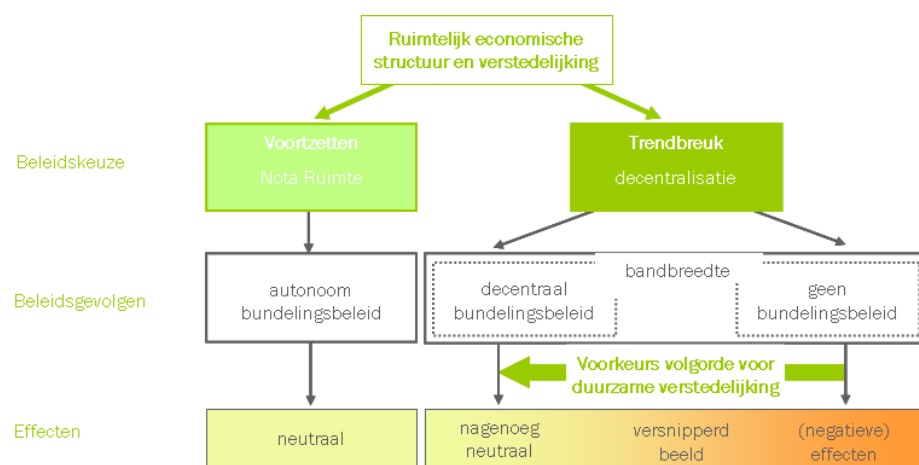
Ruimtelijk economische structuur en verstedelijking

Beleidskeuze

Voortzetten
Nota Ruimte

Trendbreuk
decentralisatie

Beleidsgevolgen

autonoom bundelingsbeleid

bandbreedte

decentraal bundelingsbeleid

geen bundelingsbeleid

Voorkeurs volgorde voor duurzame verstedelijking

Effecten

neutraal

nagenoeg neutraal

versnipperd beeld

(negatieve) effecten